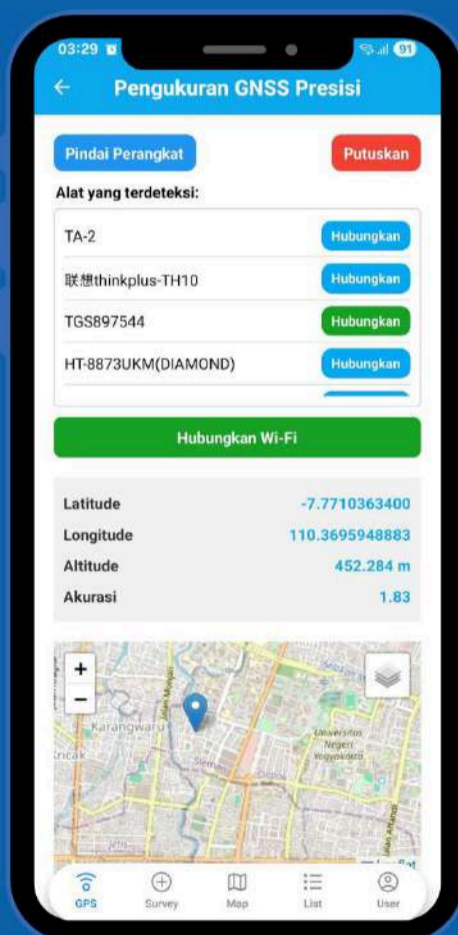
03:29 91

Pengukuran GNSS Presisi

Pindai Perangkat

Putuskan

Alat yang terdeteksi:

TA-2 Hubungkan

联想thinkplus-TH10 Hubungkan

TGS897544 Hubungkan

HT-8873UKM(DIAMOND) Hubungkan

Hubungkan Wi-Fi

| | |
|---|---|
| Latitude | -7.7710363400 |
| Longitude | 110.3695948883 |
| Altitude | 452.284 m |
| Akurasi | 1.83 |

+
−
Karangwaru
Tricak
Universitas Negeri Yogyakarta
Jalan Magelang
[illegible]

GPS Survey Map List User